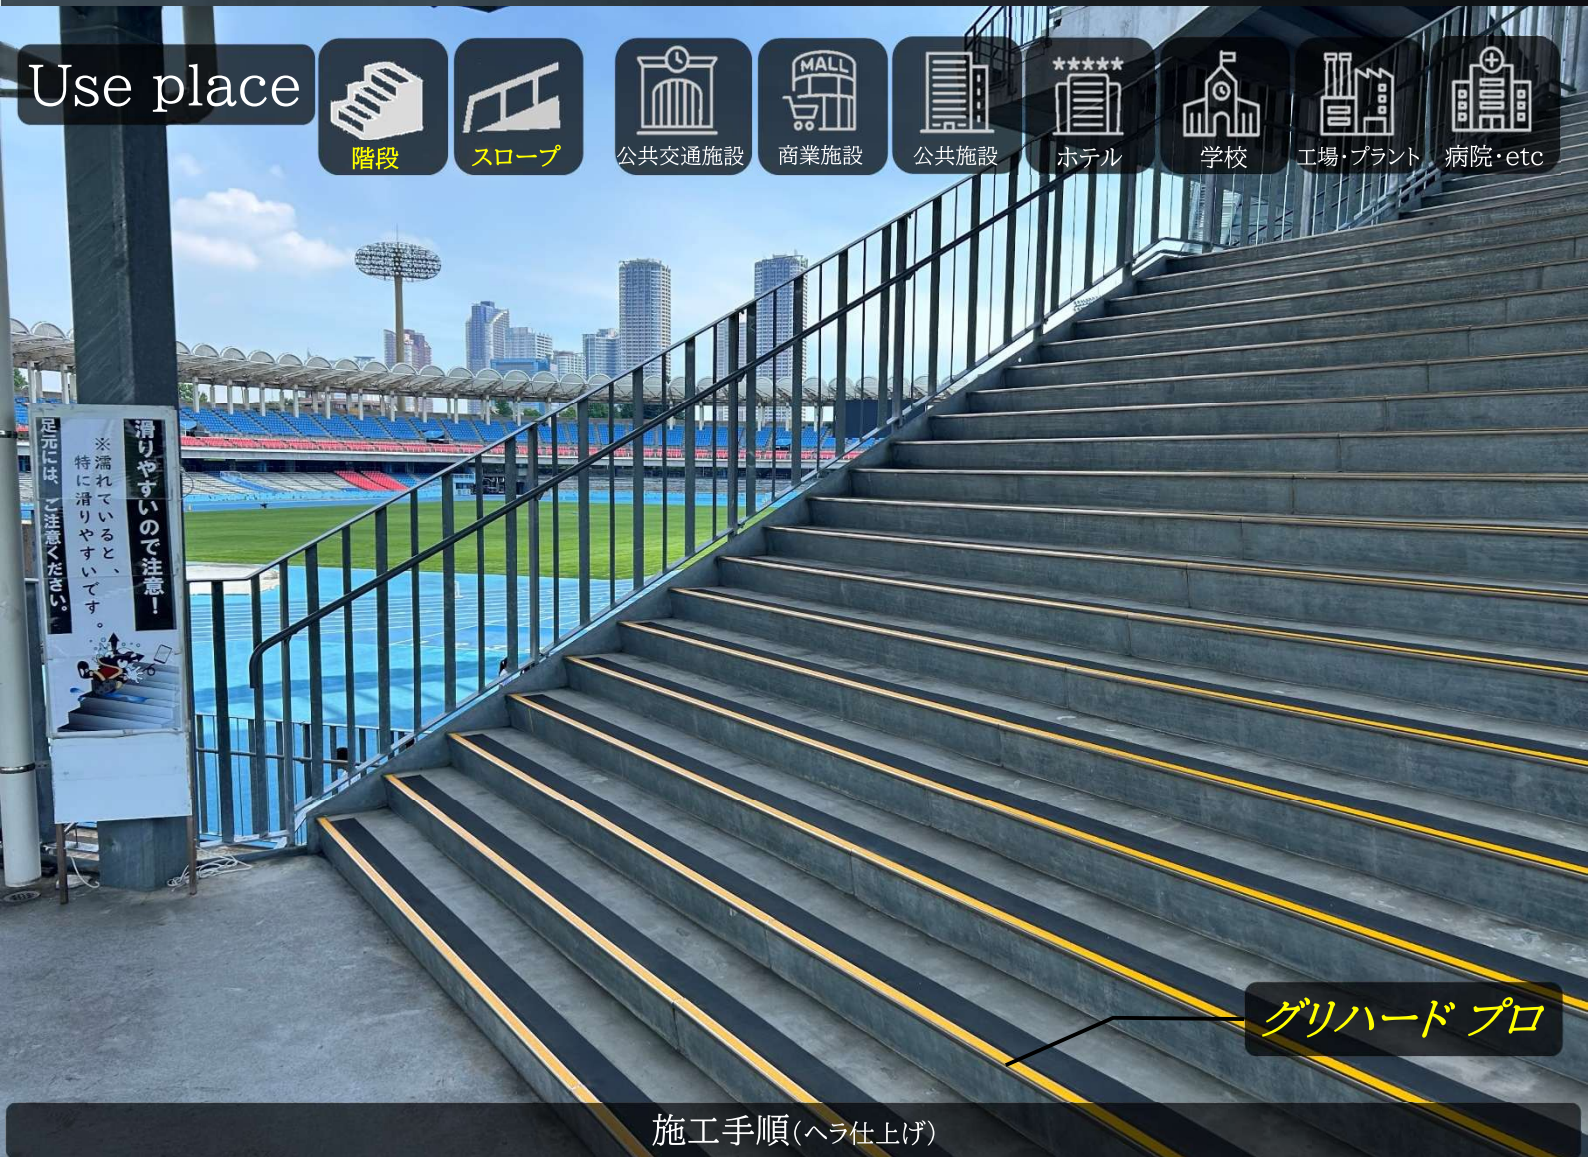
Use place

階段

スロープ

MALL

公共交通施設

商業施設

公共施設

★★★★★

ホテル

学校

工場・プラント

病院・etc

滑りやすいので注意!

※濡れていると、特に滑りやすいです。

足元には、ご注意ください。

グリハード プロ

施工手順(ヘラ仕上げ)